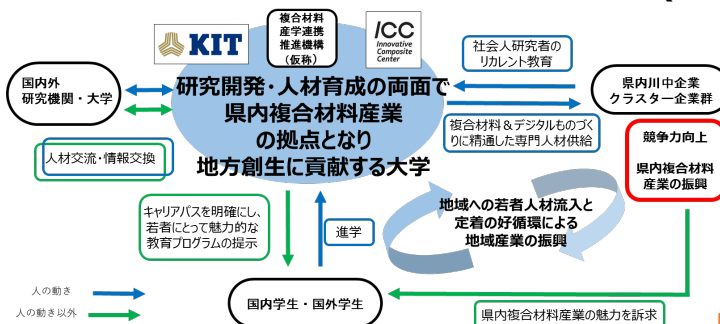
KIT

複合材料産学連携推進機構（仮称）

ICC Innovative Composite Center

国内外研究機関・大学

研究開発・人材育成の両面で県内複合材料産業の拠点となり地方創生に貢献する大学

社会人研究者のリカレント教育

県内川中企業クラスター企業群

複合材料＆デジタルものづくりに精通した専門人材供給

競争力向上

県内複合材料産業の振興

人材交流・情報交換

キャリアパスを明確にし、若者にとって魅力的な教育プログラムの提示

進学

地域への若者人材流入と定着の好循環による地域産業の振興

国内学生・国外学生

人の動き

人の動き以外

県内複合材料産業の魅力を訴求